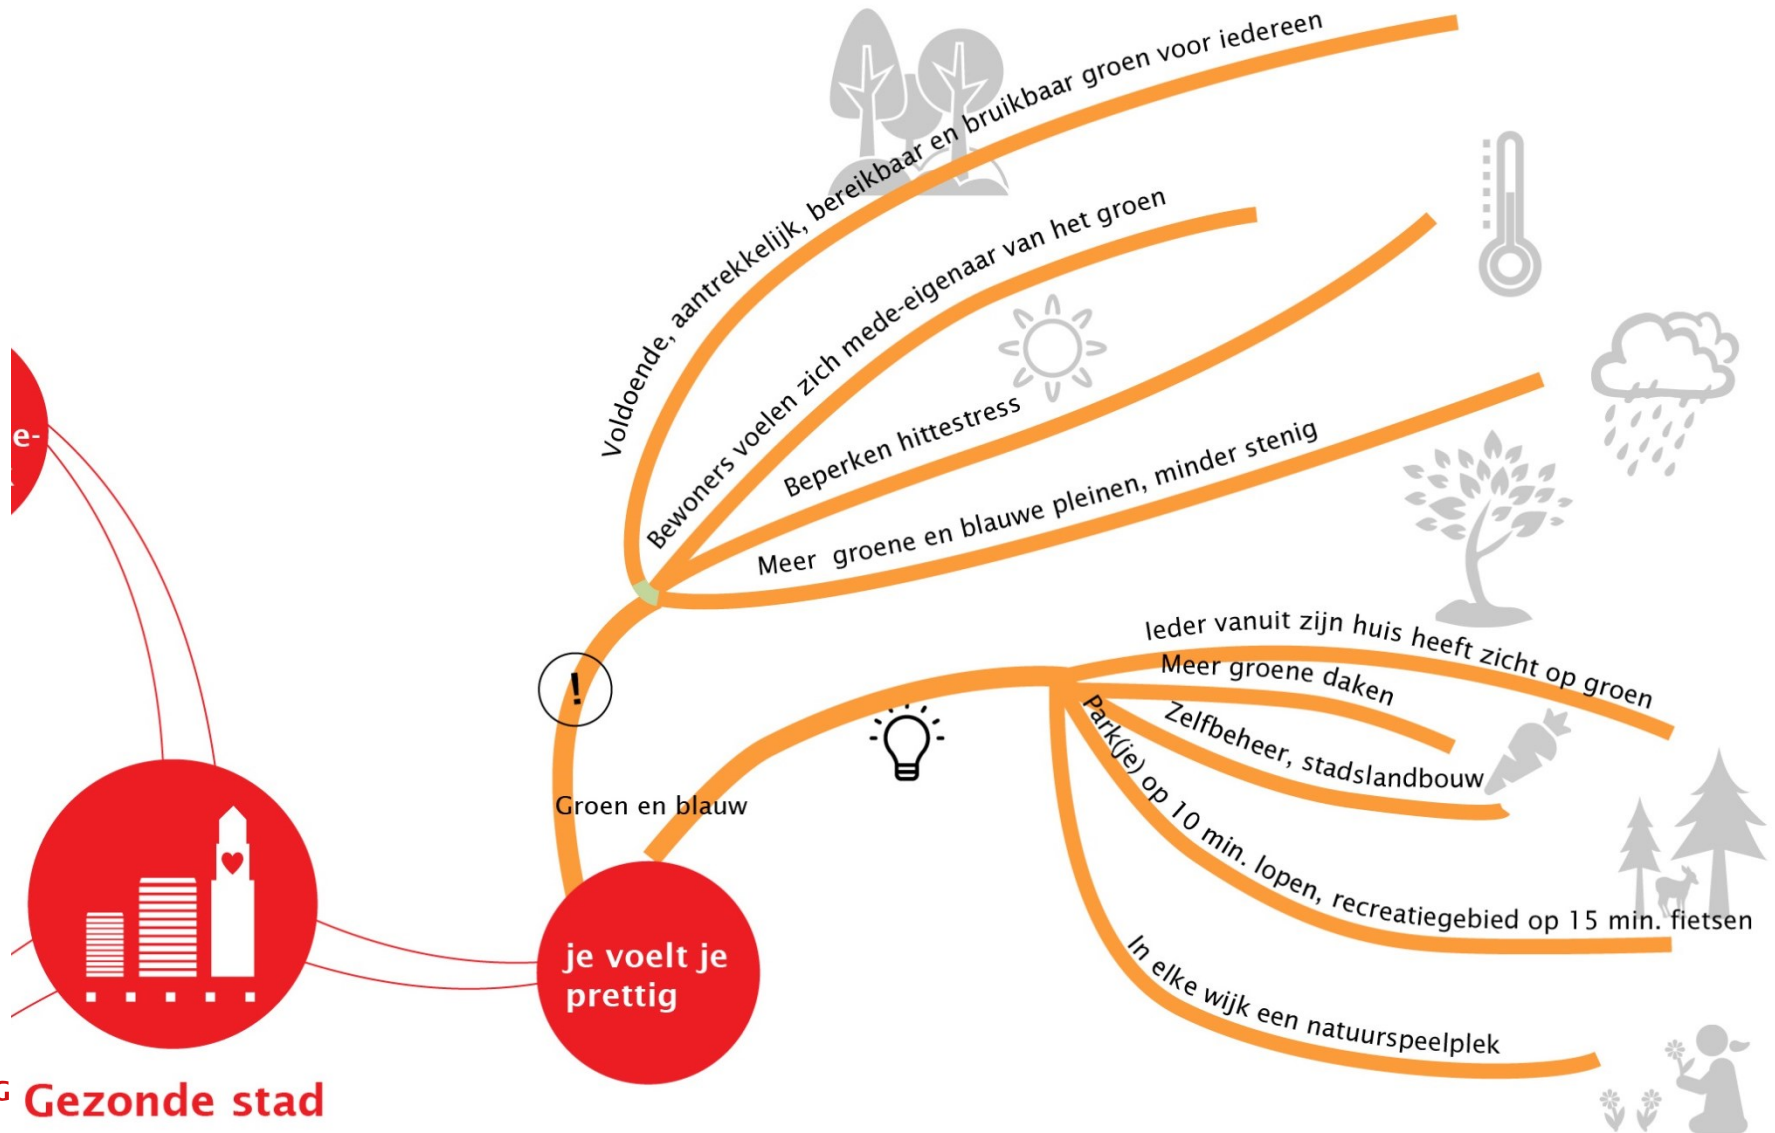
Voldoende, aantrekkelijk, bereikbaar en bruikbaar groen voor iedereen

Bewoners voelen zich mede-eigenaar van het groen

Beperken hittestress

Meer groene en blauwe pleinen, minder stenig

!

Groen en blauw

Ieder vanuit zijn huis heeft zicht op groen

Meer groene daken

Zelfbeheer, stadslandbouw

Park(je) op 10 min. lopen, recreatiegebied op 15 min. fietsen

In elke wijk een natuurspeelplek

je voelt je prettig

e-

Gezonde stad